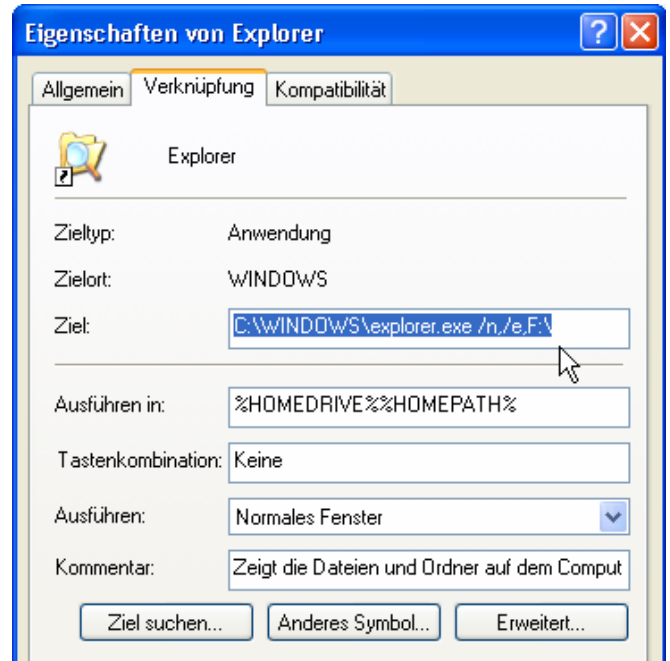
Eigenschaften von Explorer

?

Allgemein | Verknüpfung | Kompatibilität

Explorer

Zieltyp: Anwendung

Zielort: WINDOWS

Ziel: C:\WINDOWS\explorer.exe /n,/e,F:\

Ausführen in: %HOMEDRIVE%%HOMEPATH%

Tastenkombination: Keine

Ausführen: Normales Fenster

Kommentar: Zeigt die Dateien und Ordner auf dem Comput

Ziel suchen... | Anderes Symbol... | Erweitert...